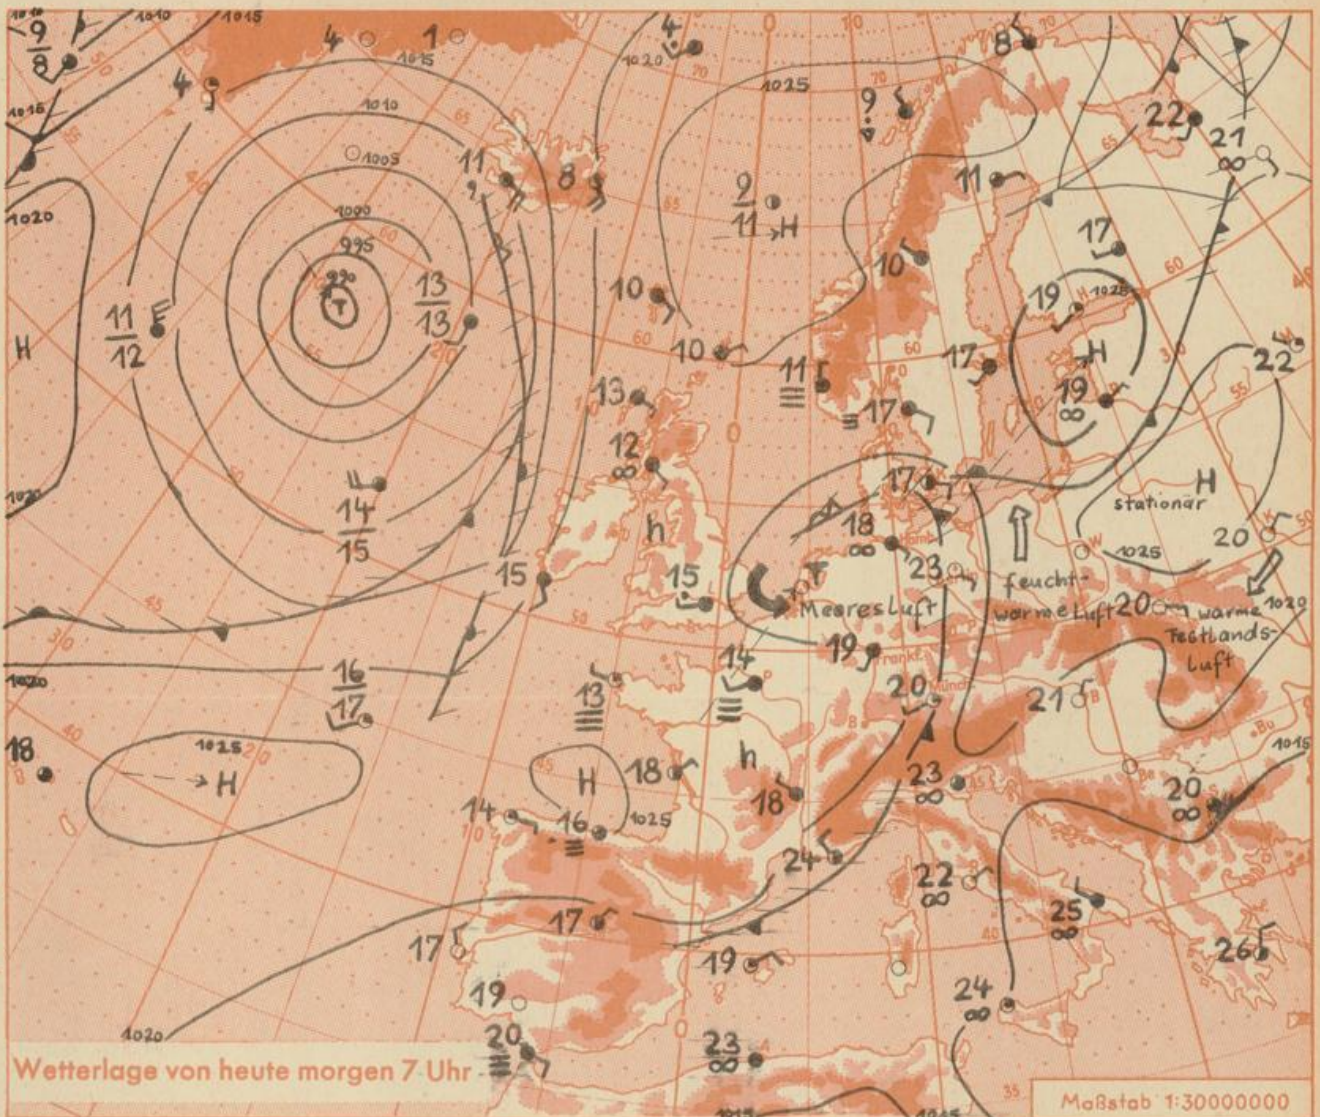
1010 1015 9 8 4 1 4 1015 1010 1015 1020 1025 9 8 1010 1005 11 8 9 11 H 1020 1000 995 990 T 10 11 12 13 13 10 10 11 H 1020 14 15 15 16 17 1025 H 18 14 16 17 17 19 20 1020

11 22 21 17 10 19 1025 H 19 17 17 22 17 13 12 h 18 23 stationär H 20 1025 15 T Meeres Luft feucht-warme Luft 20 warme Festlands-Luft 1020 14 13 19 20 21 h 18 23 1015 20 24 22 25 26 24 23 18 1025

Wetterlage von heute morgen 7 Uhr

Maßstab 1:30000000